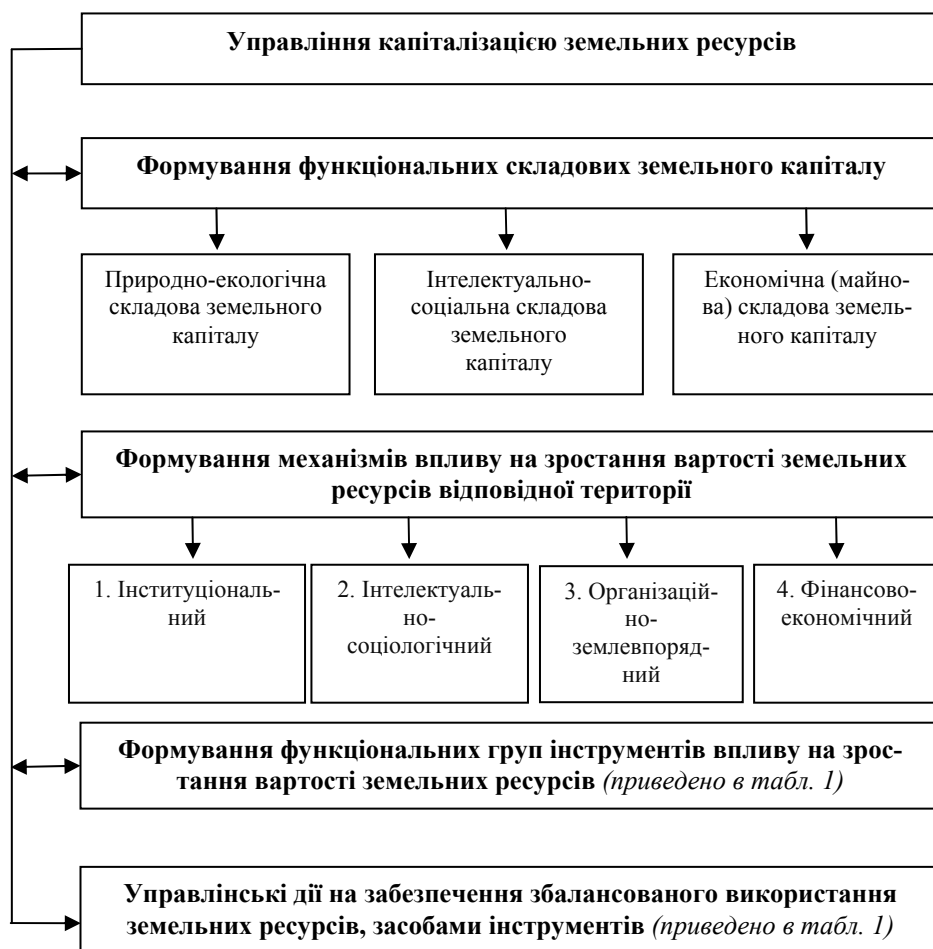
Управління капіталізацією земельних ресурсів

Формування функціональних складових земельного капіталу

Природно-екологічна складова земельного капіталу

Інтелектуально-соціальна складова земельного капіталу

Економічна (майнова) складова земельного капіталу

Формування механізмів впливу на зростання вартості земельних ресурсів відповідної території

1. Інституціональний

2. Інтелектуально-соціологічний

3. Організаційно-землевпорядний

4. Фінансово-економічний

Формування функціональних груп інструментів впливу на зростання вартості земельних ресурсів *(приведено в табл. 1)*

Управлінські дії на забезпечення збалансованого використання земельних ресурсів, засобами інструментів *(приведено в табл. 1)*